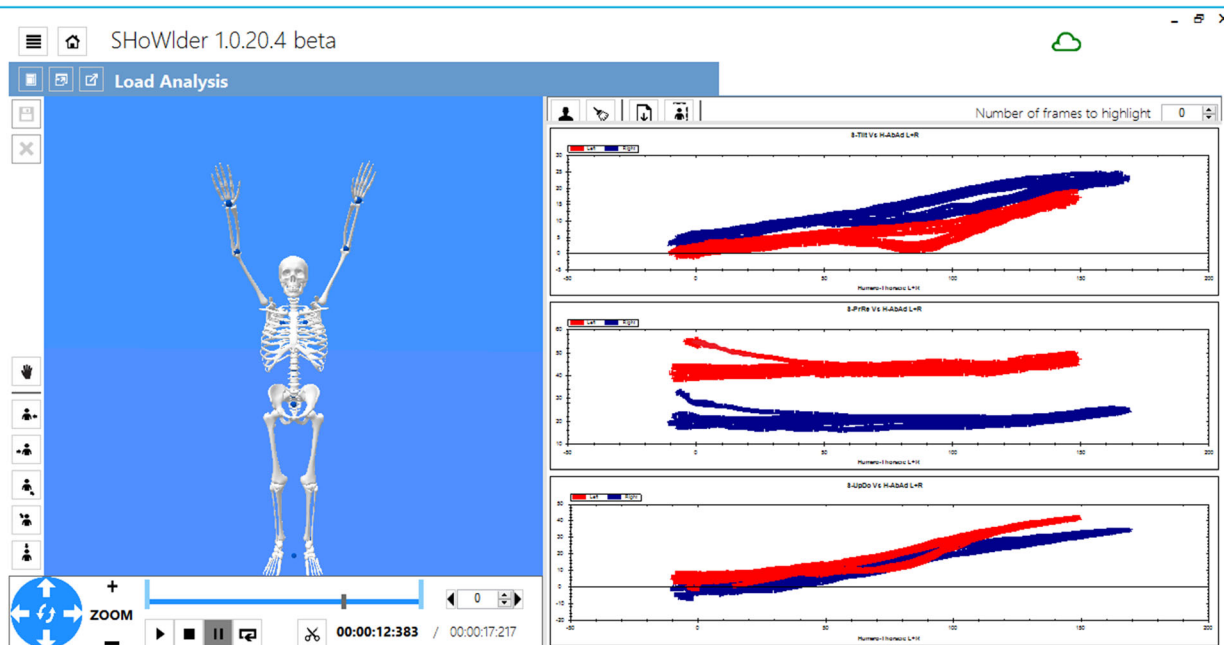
SHoWlder 1.0.20.4 beta

Load Analysis

Number of frames to highlight 0

S-Tilt Vs H-AbAd L+R

Left Right

25 20 15 10 5 0 -5

-50 0 50 100 150 200

Humero-Thoracic L+R

S-PrRe Vs H-AbAd L+R

Left Right

60 50 40 30 20 10

-50 0 50 100 150 200

Humero-Thoracic L+R

S-UpDo Vs H-AbAd L+R

Left Right

50 40 30 20 10 0 -10 -20

-50 0 50 100 150 200

Humero-Thoracic L+R

+
ZOOM
−

0

00:00:12:383 / 00:00:17:217